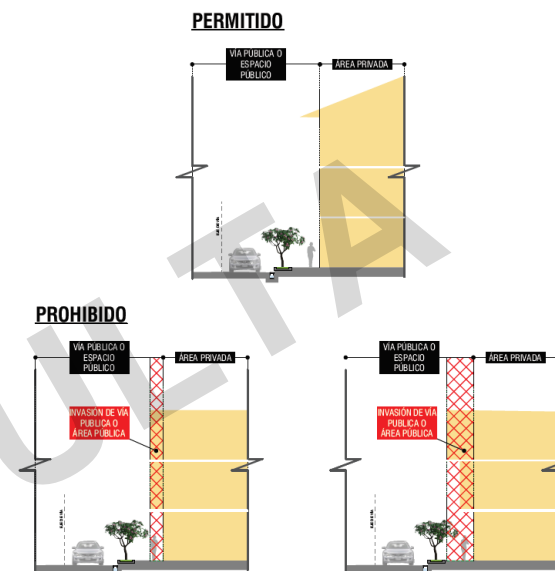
PERMITIDO

VÍA PÚBLICA O ESPACIO PÚBLICO

ÁREA PRIVADA

PROHIBIDO

VÍA PÚBLICA O ESPACIO PÚBLICO

ÁREA PRIVADA

INVASIÓN DE VÍA PÚBLICA O ÁREA PÚBLICA

VÍA PÚBLICA O ESPACIO PÚBLICO

ÁREA PRIVADA

INVASIÓN DE VÍA PÚBLICA O ÁREA PÚBLICA

ULTA